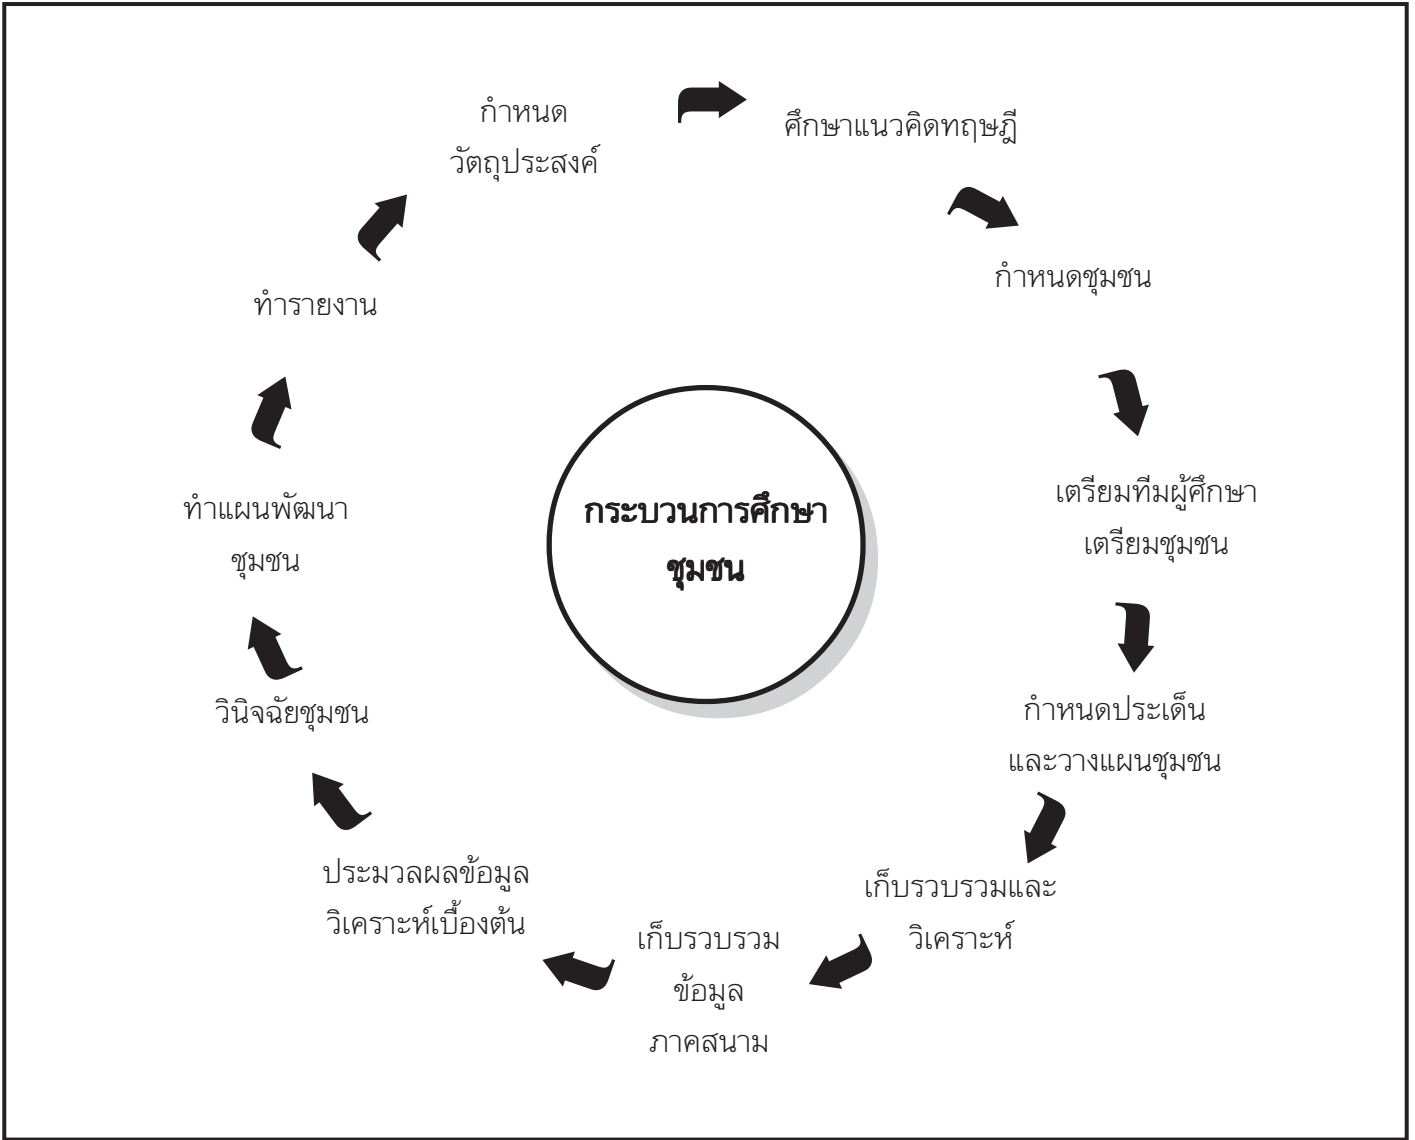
กำหนด
วัตถุประสงค์

ศึกษาแนวคิดทฤษฎี

กำหนดชุมชน

เตรียมทีมผู้ศึกษา
เตรียมชุมชน

กำหนดประเด็น
และวางแผนชุมชน

เก็บรวบรวมและ
วิเคราะห์

เก็บรวบรวม
ข้อมูล
ภาคสนาม

ประมวลผลข้อมูล
วิเคราะห์เบื้องต้น

วินิจฉัยชุมชน

ทำแผนพัฒนา
ชุมชน

ทำรายงาน

กระบวนการศึกษา
ชุมชน